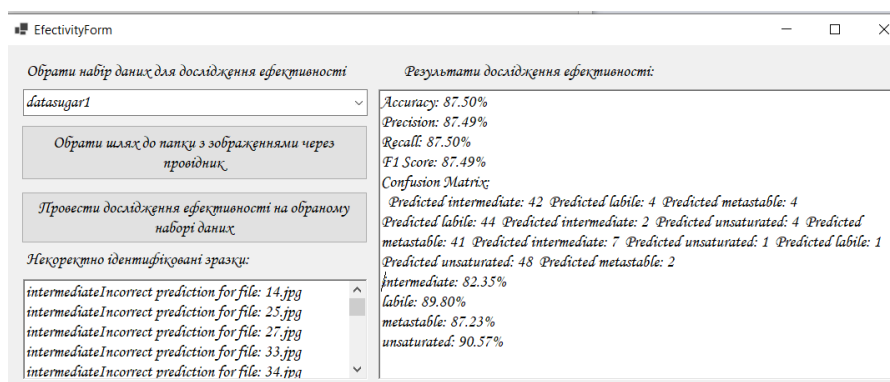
EfectivityForm

Обрати набір даних для дослідження ефективності

datasugar1

Обрати шлях до папки з зображеннями через провідник

Провести дослідження ефективності на обраному наборі даних

Некоректно ідентифіковані зразки:

intermediateIncorrect prediction for file: 14.jpg
intermediateIncorrect prediction for file: 25.jpg
intermediateIncorrect prediction for file: 27.jpg
intermediateIncorrect prediction for file: 33.jpg
intermediateIncorrect prediction for file: 34.jpg

Результати дослідження ефективності:

Accuracy: 87.50%
Precision: 87.49%
Recall: 87.50%
F1 Score: 87.49%
Confusion Matrix:
Predicted intermediate: 42 Predicted labile: 4 Predicted metastable: 4
Predicted labile: 44 Predicted intermediate: 2 Predicted unsaturated: 4 Predicted metastable: 41 Predicted intermediate: 7 Predicted unsaturated: 1 Predicted labile: 1
Predicted unsaturated: 48 Predicted metastable: 2
intermediate: 82.35%
labile: 89.80%
metastable: 87.23%
unsaturated: 90.57%